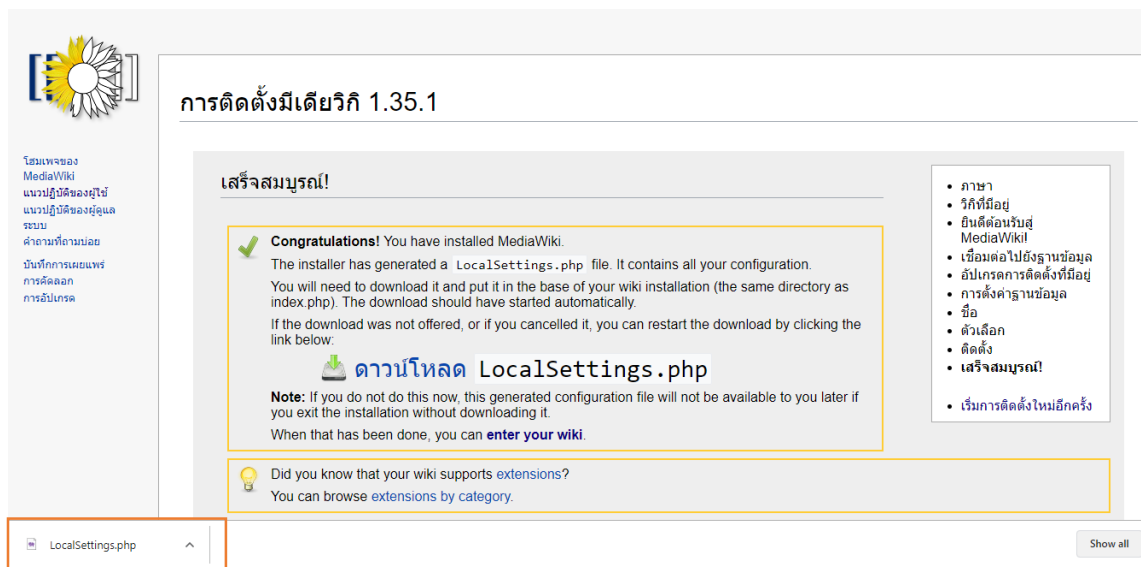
การติดตั้งมีเดียวิกิ 1.35.1

โฮมเพจของ MediaWiki
แนวปฏิบัติของผู้ใช้
แนวปฏิบัติของผู้ดูแลระบบ
คำถามที่ถามบ่อย

บันทึกการเผยแพร่
การคัดลอก
การอัปเกรด

เสร็จสมบูรณ์!

**Congratulations!** You have installed MediaWiki.

The installer has generated a LocalSettings.php file. It contains all your configuration.

You will need to download it and put it in the base of your wiki installation (the same directory as index.php). The download should have started automatically.

If the download was not offered, or if you cancelled it, you can restart the download by clicking the link below:

ดาวน์โหลด LocalSettings.php

**Note:** If you do not do this now, this generated configuration file will not be available to you later if you exit the installation without downloading it.

When that has been done, you can enter your wiki.

Did you know that your wiki supports extensions?

You can browse extensions by category.

- ภาษา
- วิกิที่มีอยู่
- ยินดีต้อนรับสู่ MediaWiki!
- เชื่อมต่อไปยังฐานข้อมูล
- อัปเกรดการติดตั้งที่มีอยู่
- การตั้งค่าฐานข้อมูล
- ชื่อ
- ตัวเลือก
- ติดตั้ง
- **เสร็จสมบูรณ์!**

- เริ่มการติดตั้งใหม่อีกครั้ง

LocalSettings.php

Show all